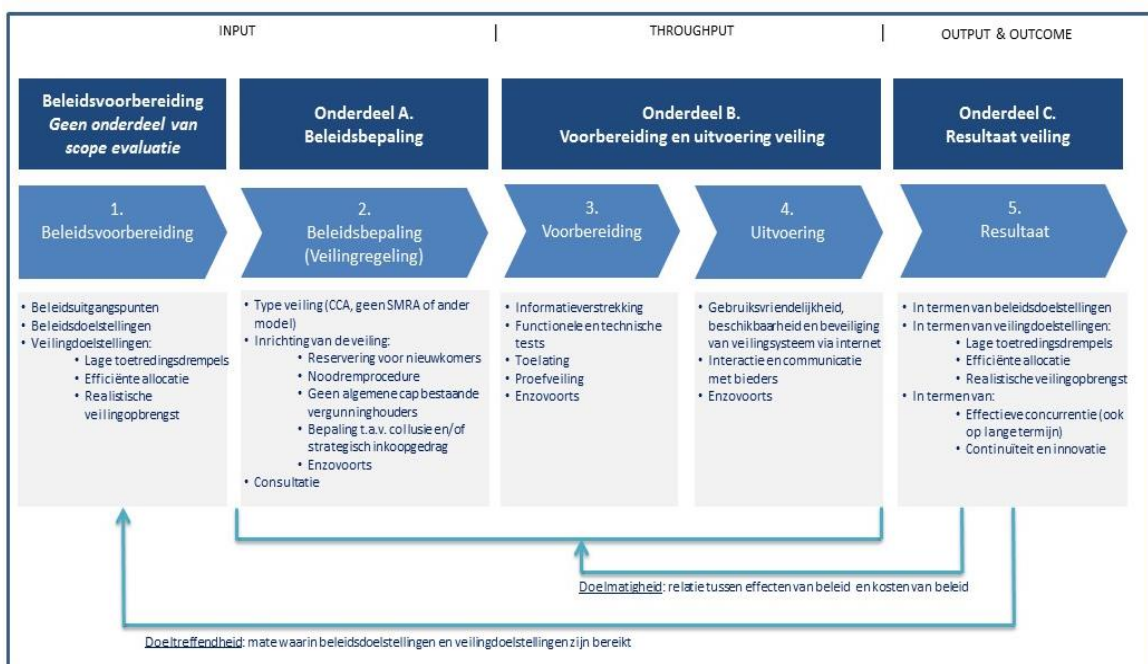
INPUT | THROUGHPUT | OUTPUT & OUTCOME

**Beleidsvoorbereiding**
*Geen onderdeel van scope evaluatie*

**Onderdeel A.**
**Beleidsbepaling**

**Onderdeel B.**
**Voorbereiding en uitvoering veiling**

**Onderdeel C.**
**Resultaat veiling**

1.
Beleidsvoorbereiding

2.
Beleidsbepaling
(Veilingregeling)

3.
Voorbereiding

4.
Uitvoering

5.
Resultaat

• Beleidsuitgangspunten
• Beleidsdoelstellingen
• Veilingdoelstellingen:
  • Lage toetredingsdrempels
  • Efficiënte allocatie
  • Realistische veilingopbrengst

• Type veiling (CCA, geen SMRA of ander model)
• Inrichting van de veiling:
  • Reservering voor nieuwkomers
  • Noodremprocedure
  • Geen algemene cap bestaande vergunninghouders
  • Bepaling t.a.v. collusie en/of strategisch inkoopgedrag
  • Enzovoorts
• Consultatie

• Informatieverstrekking
• Functionele en technische tests
• Toelating
• Proefveiling
• Enzovoorts

• Gebruiksvriendelijkheid, beschikbaarheid en beveiliging van veilingsysteem via internet
• Interactie en communicatie met bieders
• Enzovoorts

• In termen van beleidsdoelstellingen
• In termen van veilingdoelstellingen:
  • Lage toetredingsdrempels
  • Efficiënte allocatie
  • Realistische veilingopbrengst
• In termen van:
  • Effectieve concurrentie (ook op lange termijn)
  • Continuïteit en innovatie

Doelmatigheid: relatie tussen effecten van beleid en kosten van beleid

Doeltreffendheid: mate waarin beleidsdoelstellingen en veilingdoelstellingen zijn bereikt